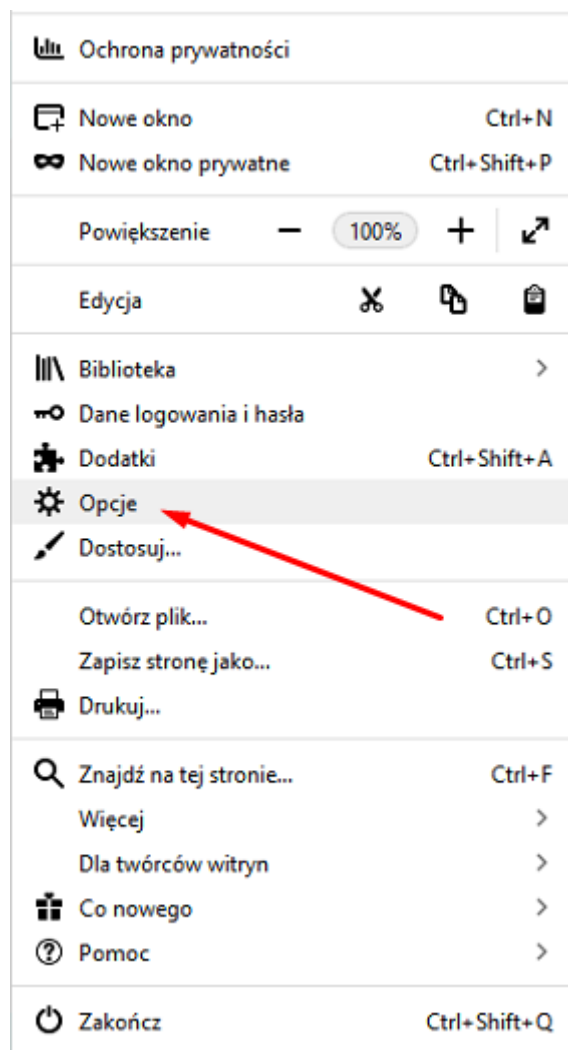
Ochrona prywatności

Nowe okno Ctrl+N
Nowe okno prywatne Ctrl+Shift+P

Powiększenie − 100% +

Edycja

Biblioteka >
Dane logowania i hasła
Dodatki Ctrl+Shift+A
Opcje
Dostosuj...

Otwórz plik... Ctrl+O
Zapisz stronę jako... Ctrl+S
Drukuj...

Znajdź na tej stronie... Ctrl+F
Więcej >
Dla twórców witryn >
Co nowego >
Pomoc >

Zakończ Ctrl+Shift+Q